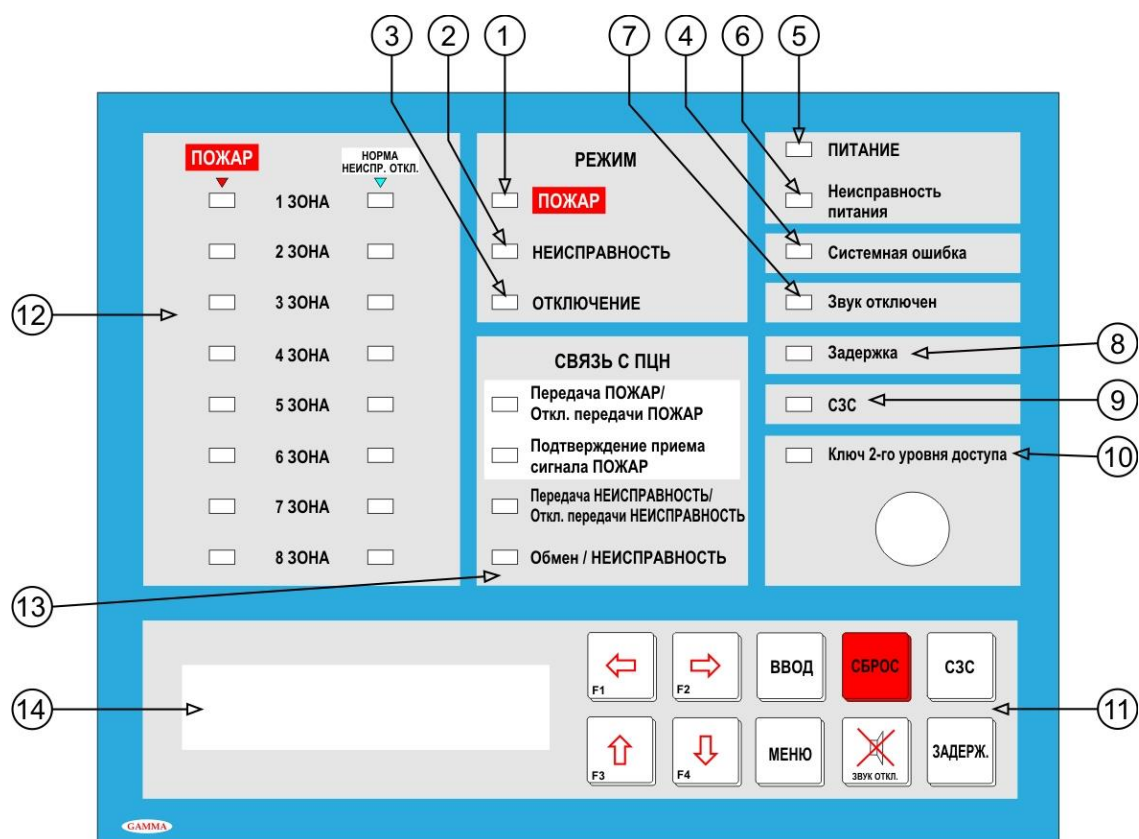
3 2 1 7 4 6 5

ПОЖАР

НОРМА НЕИСПР. ОТКЛ.

1 ЗОНА
2 ЗОНА
3 ЗОНА
4 ЗОНА
5 ЗОНА
6 ЗОНА
7 ЗОНА
8 ЗОНА

12

РЕЖИМ
ПОЖАР
НЕИСПРАВНОСТЬ
ОТКЛЮЧЕНИЕ

ПИТАНИЕ
Неисправность питания
Системная ошибка
Звук отключен
Задержка
СЗС
Ключ 2-го уровня доступа

8
9
10

СВЯЗЬ С ПЦН
Передача ПОЖАР/ Откл. передачи ПОЖАР
Подтверждение приема сигнала ПОЖАР
Передача НЕИСПРАВНОСТЬ/ Откл. передачи НЕИСПРАВНОСТЬ
Обмен / НЕИСПРАВНОСТЬ

13

14

F1
F2
ВВОД
СБРОС
СЗС
11
F3
F4
МЕНЮ
ЗВУК ОТКЛ.
ЗАДЕРЖ.

GAMMA